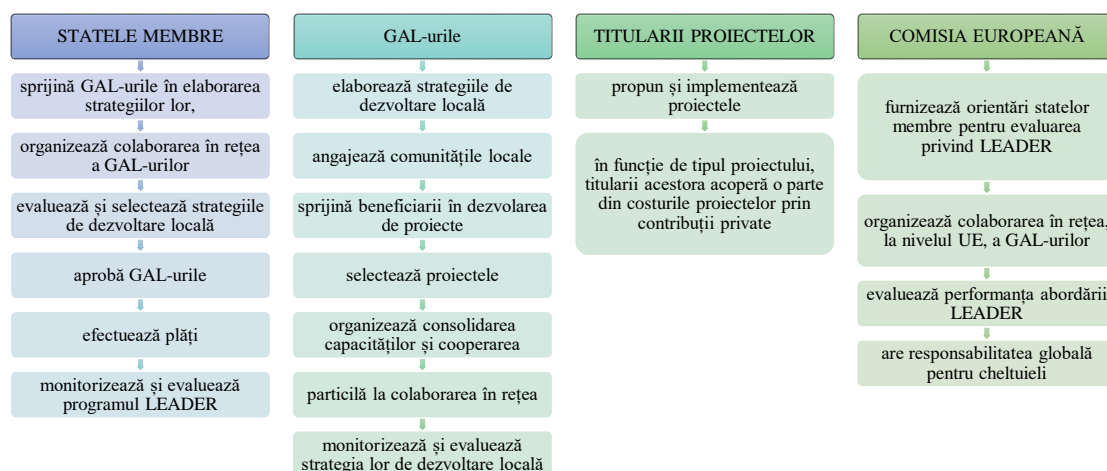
STATELE MEMBRE

sprijină GAL-urile în elaborarea strategiilor lor,

organizează colaborarea în rețea a GAL-urilor

evaluează și selectează strategiile de dezvoltare locală

aprobă GAL-urile

efectuează plăți

monitorizează și evaluează programul LEADER

GAL-urile

elaborează strategiile de dezvoltare locală

angajează comunitățile locale

sprijină beneficiarii în dezvolarea de proiecte

selectează proiectele

organizează consolidarea capacităților și cooperarea

particilă la colaborarea în rețea

monitorizează și evaluează strategia lor de dezvoltare locală

TITULARII PROIECTELOR

propun și implementează proiectele

în funcție de tipul proiectului, titularii acestora acoperă o parte din costurile proiectelor prin contribuții private

COMISIA EUROPEANĂ

furnizează orientări statelor membre pentru evaluarea privind LEADER

organizează colaborarea în rețea, la nivelul UE, a GAL-urilor

evaluează performanța abordării LEADER

are responsabilitatea globală pentru cheltuieli